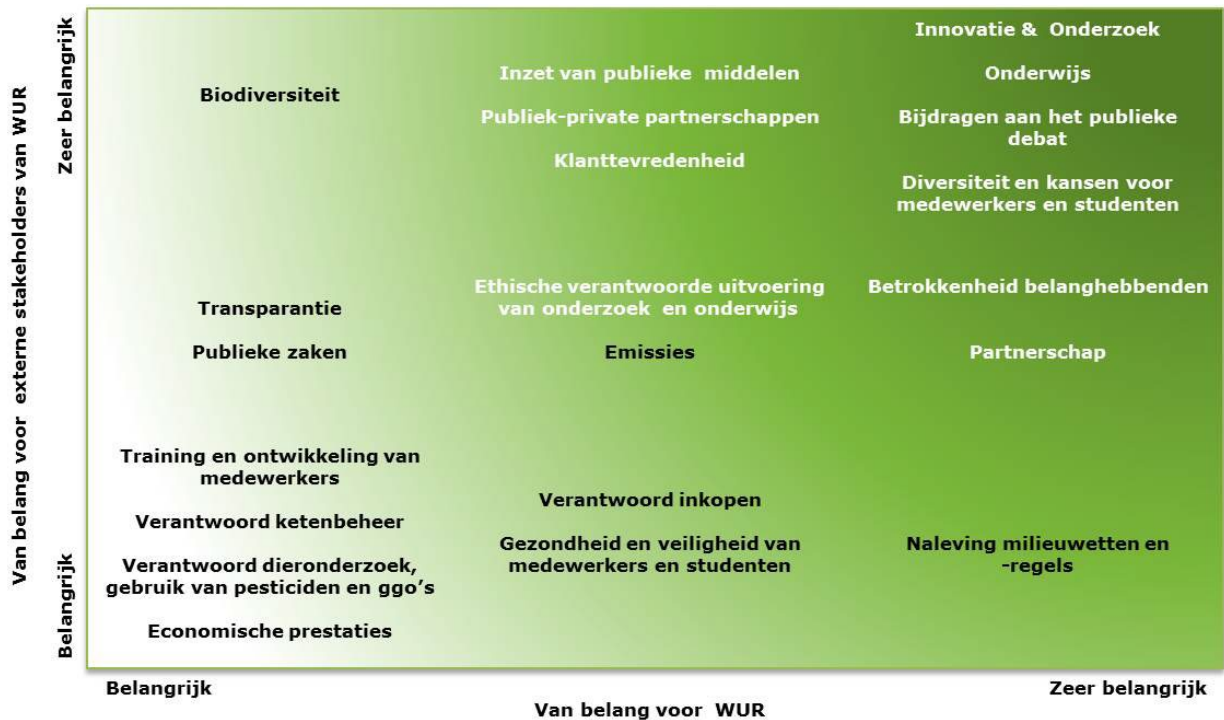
Van belang voor externe stakeholders van WUR

Zeer belangrijk

Belangrijk

Biodiversiteit

Inzet van publieke middelen

Publiek-private partnerschappen

Klanttevredenheid

Innovatie & Onderzoek

Onderwijs

Bijdragen aan het publieke debat

Diversiteit en kansen voor medewerkers en studenten

Transparantie

Publieke zaken

Ethische verantwoorde uitvoering van onderzoek en onderwijs

Emissies

Betrokkenheid belanghebbenden

Partnerschap

Training en ontwikkeling van medewerkers

Verantwoord ketenbeheer

Verantwoord dieronderzoek, gebruik van pesticiden en ggo's

Economische prestaties

Verantwoord inkopen

Gezondheid en veiligheid van medewerkers en studenten

Naleving milieuwetten en -regels

Belangrijk

Zeer belangrijk

Van belang voor WUR